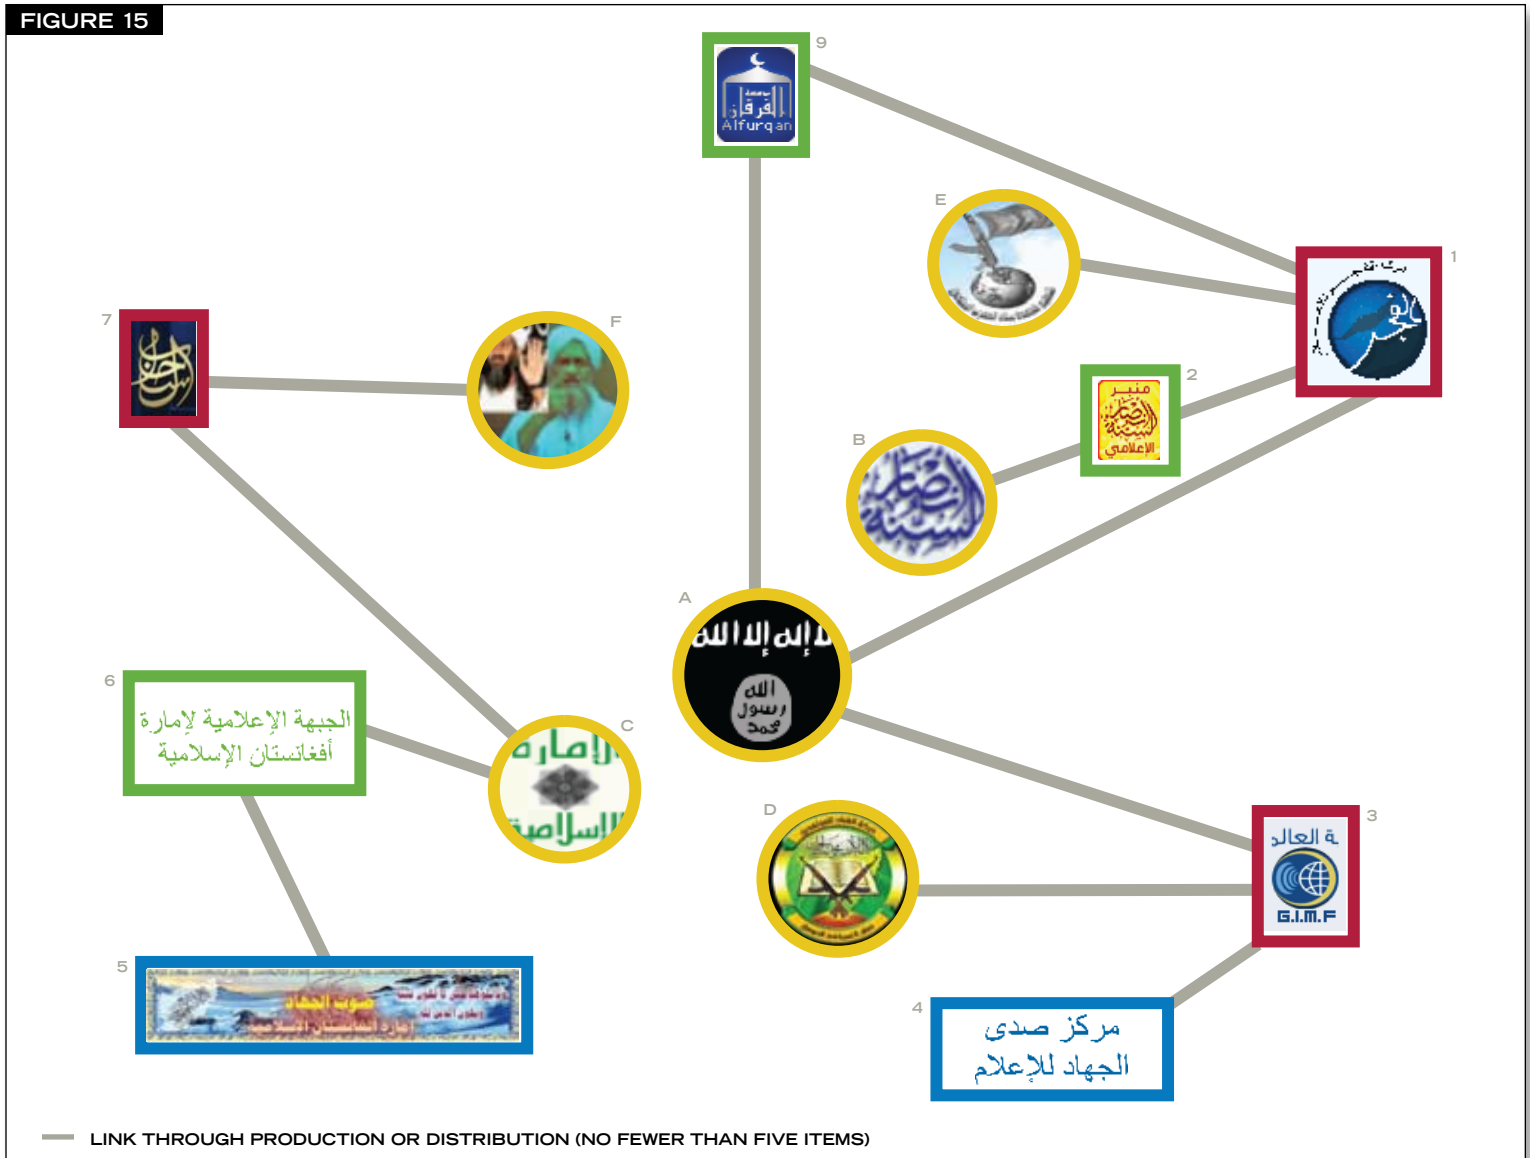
FIGURE 15

9
الفرقان
Alfurqan

E

1
الفجر

7

F

2
منبر
الإعلامي

B

A
لا إله إلا الله
الله
رسول
محمد

6
الجبهة الإعلامية لإمارة أفغانستان الإسلامية

C
إمارة
الإسلامية

D

3
ة العال
G.I.M.F

5
صوت الجهاد
إمارة أفغانستان الإسلامية

4
مركز صدى الجهاد للإعلام

LINK THROUGH PRODUCTION OR DISTRIBUTION (NO FEWER THAN FIVE ITEMS)